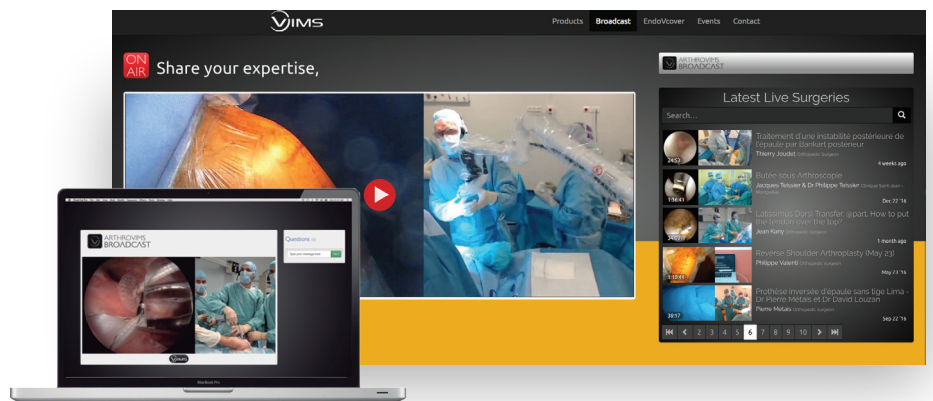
VIMS

Products Broadcast EndoVcover Events Contact

ON AIR Share your expertise,

ARTHROVIMS BROADCAST

Latest Live Surgeries

Search...

24:53 Traitement d'une instabilité postérieure de l'épaule par Bankart postérieur
Thierry Joudet Orthopaedic surgeon
4 weeks ago

1:34:41 Butée sous Arthroscopie
Jacques Teissier & Dr Philippe Teissier Clinique Saint Jean - Montpellier
Dec 22 '16

34:07 Latissimus Dorsi Transfer, @part. How to put the tendon over the top?
Jean Kany Orthopaedic surgeon
1 month ago

1:10:44 Reverse Shoulder Arthroplasty (May 23)
Philippe Valenti Orthopaedic surgeon
May 23 '16

30:17 Prothèse inversée d'épaule sans tige Lima - Dr Pierre Métais et Dr David Louzan
Pierre Metais Orthopaedic surgeon
Sep 22 '16

2 3 4 5 6 7 8 9 10

ARTHROVIMS BROADCAST

Questions

Send your message here

VIMS

MacBook Pro